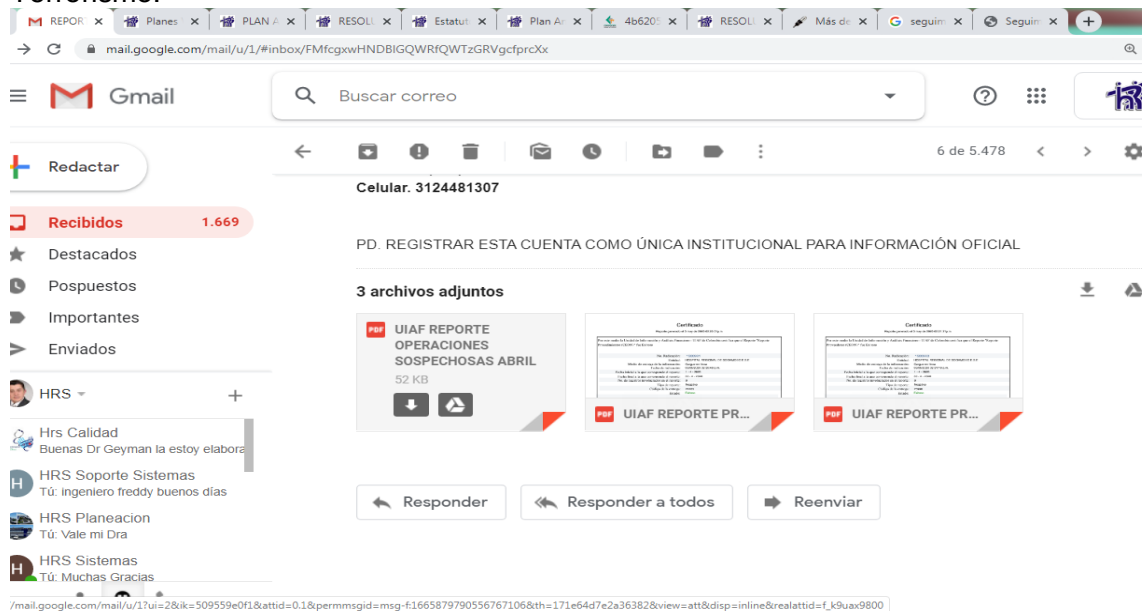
REPOR × Planes × PLAN A × RESOLU × Estatut × Plan Ar × 4b6205 × RESOLU × Más de × seguim × Seguim ×

mail.google.com/mail/u/1/#inbox/FMfcgxwHNDBlGQWRfQWTzGRVgcfprcXx

Gmail

Buscar correo

Redactar

Recibidos 1.669

Destacados

Pospuestos

Importantes

Enviados

HRS

Hrs Calidad
Buenas Dr Geyman la estoy elabora

HRS Soporte Sistemas
Tú: ingeniero freddy buenos días

HRS Planeacion
Tú: Vale mi Dra

HRS Sistemas
Tú: Muchas Gracias

6 de 5.478

Celular. 3124481307

PD. REGISTRAR ESTA CUENTA COMO ÚNICA INSTITUCIONAL PARA INFORMACIÓN OFICIAL

3 archivos adjuntos

PDF UIAF REPORTE OPERACIONES SOSPECHOSAS ABRIL
52 KB

Certificado

PDF UIAF REPORTE PR...

Certificado

PDF UIAF REPORTE PR...

Responder

Responder a todos

Reenviar

/mail.google.com/mail/u/1?ui=2&ik=509559e0f1&attid=0.1&permmsgid=msg-f:1665879790556767106&th=171e64d7e2a36382&view=att&disp=inline&realattid=f_k9uax9800